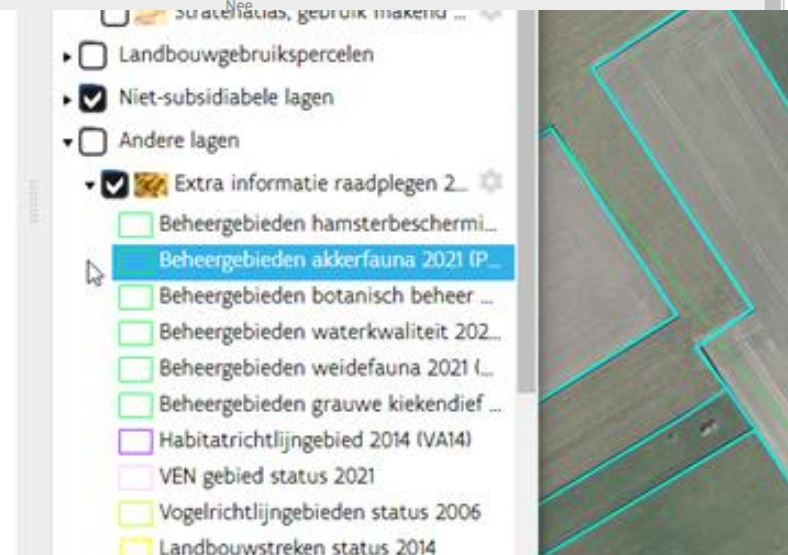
Nee
Stratenatlas, gebruik makend ...
Landbouwgebruikspercelen
Niet-subsidiabele lagen
Andere lagen
Extra informatie raadplegen 2...
Beheergebieden hamsterbeschermi...
Beheergebieden akkerfauna 2021 (P...
Beheergebieden botanisch beheer ...
Beheergebieden waterkwaliteit 202...
Beheergebieden weidefauna 2021 (...
Beheergebieden grauwe kiekendief ...
Habitatrichtlijngebied 2014 (VA14)
VEN gebied status 2021
Vogelrichtlijngebieden status 2006
Landbouwstreken status 2014